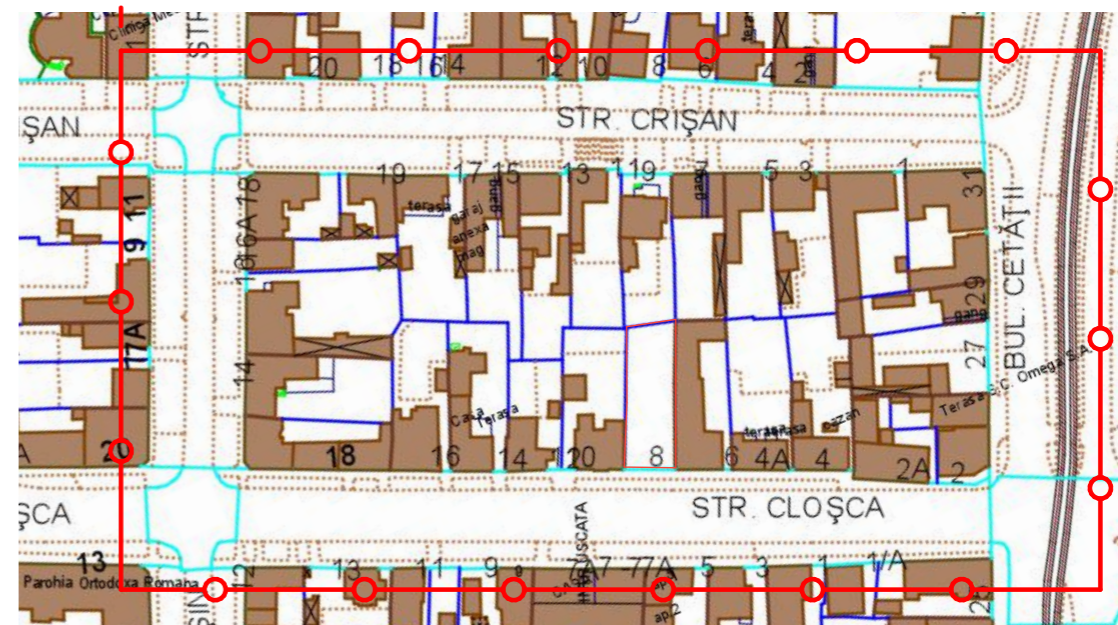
Clinica Me
STR
1
20
18
16
4
12
10
8
6
4
2
ŞAN
STR. CRIŞAN
19
17
15
13
11
19
5
3
1
terasa
garaj
anexa
mag
gang
gang
31
11
9
18
16A
BUL. CETĂŢII
29
gang
27
Terasa S.C. Omega S.A.
17A
14
Casa
Terasa
terasa
terasa
magazin
20
18
16
14
12
20
8
6
4A
4
2A
2
ŞCA
STR. CLOŞCA
13
Parohia Ortodoxa Romana
12
13
11
9
7
7A
5
3
1
1/A
ap.2
22